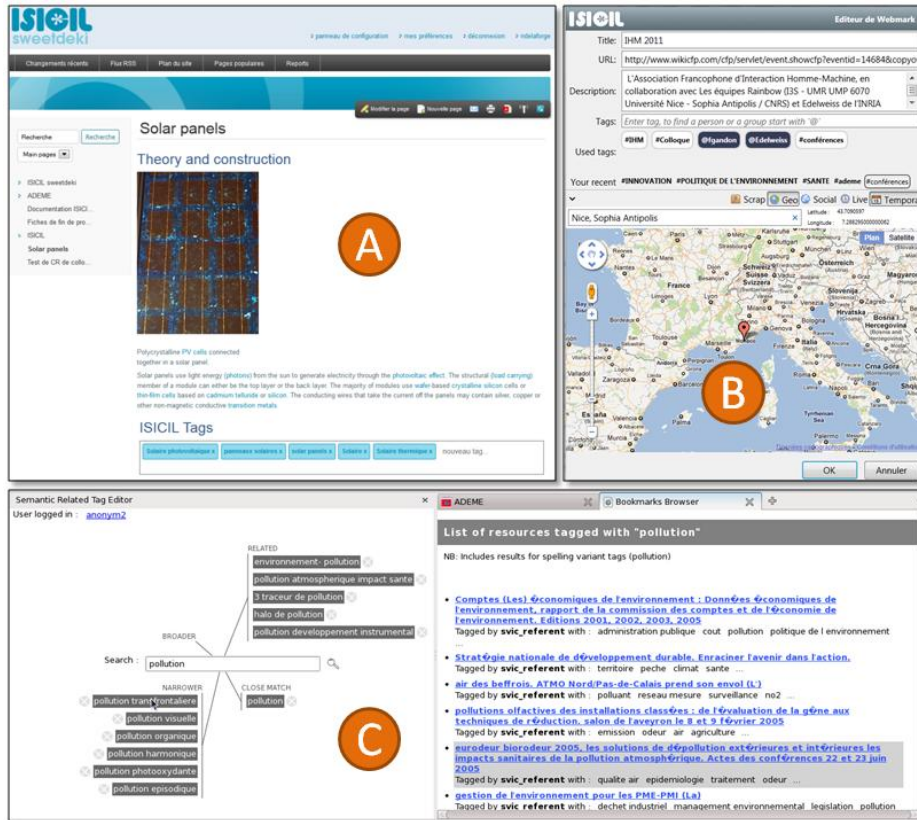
ISICIL sweetdeki

» panneau de configuration » mes préférences » déconnexion » ideleforge

Changements récents | Flux RSS | Plan du site | Pages populaires | Reports

Modifier la page | Nouvelle page

Recherche | Recherche

Main pages

ISICIL sweetdeki
ADEME
Documentation ISICI...
Fiches de fin de pro...
ISICIL
Solar panels
Test de CR de collo...

Solar panels

Theory and construction

Polycrystalline PV cells connected together in a solar panel.

Solar panels use light energy (photons) from the sun to generate electricity through the photovoltaic effect. The structural (load carrying) member of a module can either be the top layer or the back layer. The majority of modules use wafer-based crystalline silicon cells or thin-film cells based on cadmium telluride or silicon. The conducting wires that take the current off the panels may contain silver, copper or other non-magnetic conductive transition metals.

ISICIL Tags

Solaire photovoltaique x | panneaux solaires x | solar panels x | Solaire x | Solaire thermique x | nouveau tag...

A

ISICIL | Editeur de Webmark

Title: IHM 2011

URL: http://www.wikicfp.com/cfp/servlet/event.showcfp?eventid=14684&copyo

Description: L'Association Francophone d'Interaction Homme-Machine, en collaboration avec Les équipes Rainbow (I3S - UMR UMP 6070 Université Nice - Sophia Antipolis / CNRS) et Edelweiss de l'INRIA

Tags: Enter tag, to find a person or a group start with '@'

Used tags: #IHM | #Colloque | @fgandon | @Edelweiss | #conférences

Your recent #INNOVATION #POLITIQUE DE L'ENVIRONNEMENT #SANTE #ademe #conférences

Scrap | Geo | Social | Live | Tempora

Nice, Sophia Antipolis

Latitude 43.7090597
Longitude 7.28826000000082

Plan | Satellite

France | Schweiz Suisse Svizzera | Österreich | Slovenija | Hrvatska | Bosna i Hercegovina | Crna Gora | Monaco | Marseille | España | Tyrrhenian Sea | Italia

B

OK | Annuler

Semantic Related Tag Editor

User logged in : anonym2

RELATED
environnement- pollution
pollution atmospherique impact sante
3 traceur de pollution
halo de pollution
pollution developpement instrumental

BROADER

Search : pollution

NARROWER
pollution transfrontaliere
pollution visuelle
pollution organique
pollution harmonique
pollution photooxydante
pollution episodique

CLOSE MATCH
pollution

C

ADEME | Bookmarks Browser

List of resources tagged with "pollution"

NB: Includes results for spelling variant tags (pollution)

• Comptes (Les) �conomiques de l'environnement : Donn�es �conomiques de l'environnement, rapport de la commission des comptes et de l'�conomie de l'environnement. Editions 2001, 2002, 2003, 2005
Tagged by svic_referent with : administration publique cout pollution politique de l environnement ...

• Strat�gie nationale de d�veloppement durable. Enraciner l'avenir dans l'action.
Tagged by svic_referent with : territoire peche climat sante ...

• air des beffrois. ATMO Nord/Pas-de-Calais prend son envol (L')
Tagged by svic_referent with : polluant reseau mesure surveillance no2 ...

• pollutions olfactives des installations class�es : de l'�valuation de la g�ne aux techniques de r�duction. salon de l'aveyron le 8 et 9 f�vrier 2005
Tagged by svic_referent with : emission odeur air agriculture ...

• eurodeur biorodeur 2005, les solutions de d�pollution ext�rieures et int�rieures les impacts sanitaires de la pollution atmosph�rique. Actes des conf�rences 22 et 23 juin 2005
Tagged by svic_referent with : qualite air epidemiologie traitement odeur ...

• gestion de l'environnement pour les PME-PMI (La)
Tagged by svic_referent with : dechet industriel management environnemental legislation pollution